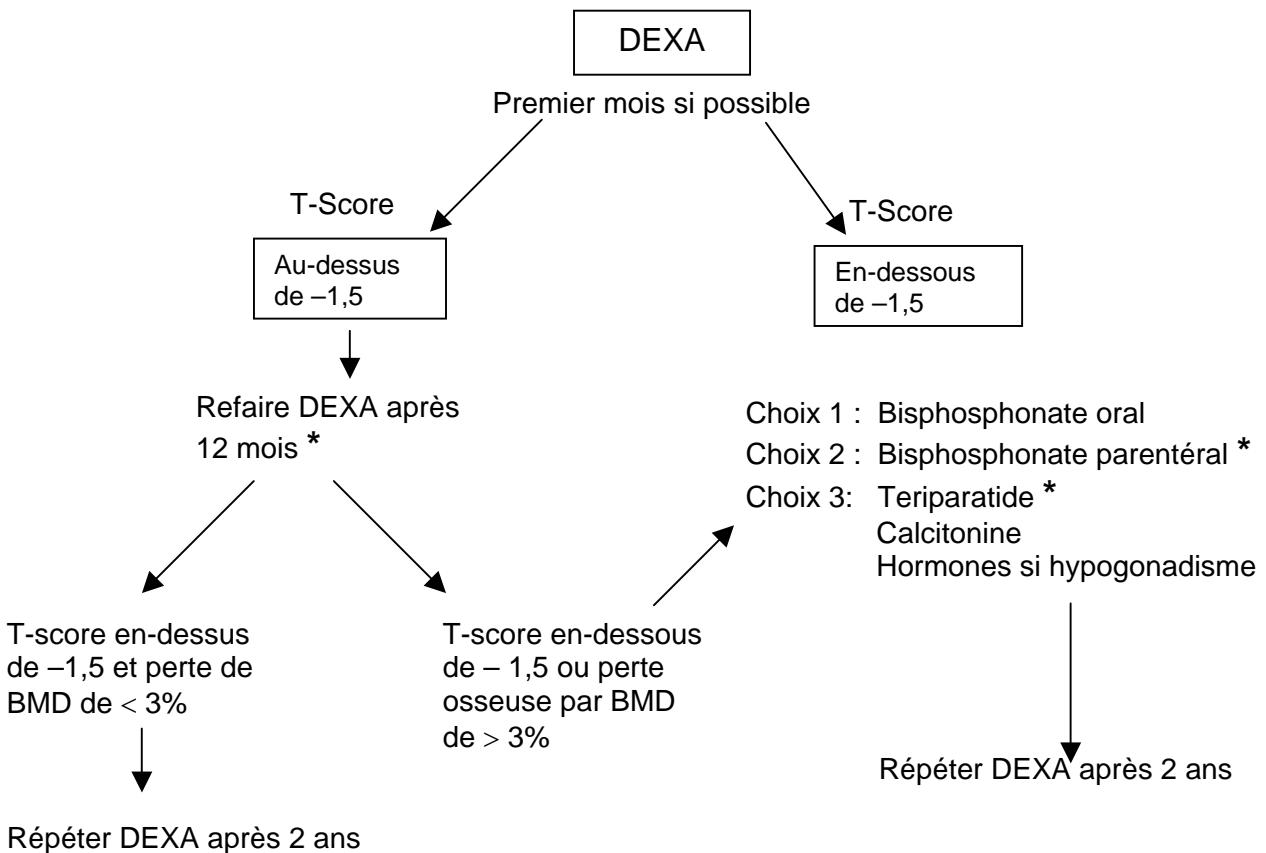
DEXA

Premier mois si possible

T-Score

Au-dessus de –1,5

Refaire DEXA après 12 mois *

T-Score

En-dessous de –1,5

Choix 1 : Bisphosphonate oral
Choix 2 : Bisphosphonate parentéral *
Choix 3: Teriparatide *
Calcitonine
Hormones si hypogonadisme

T-score en-dessus de –1,5 et perte de BMD de $<$ 3%

T-score en-dessous de – 1,5 ou perte osseuse par BMD de $>$ 3%

Répéter DEXA après 2 ans

Répéter DEXA après 2 ans